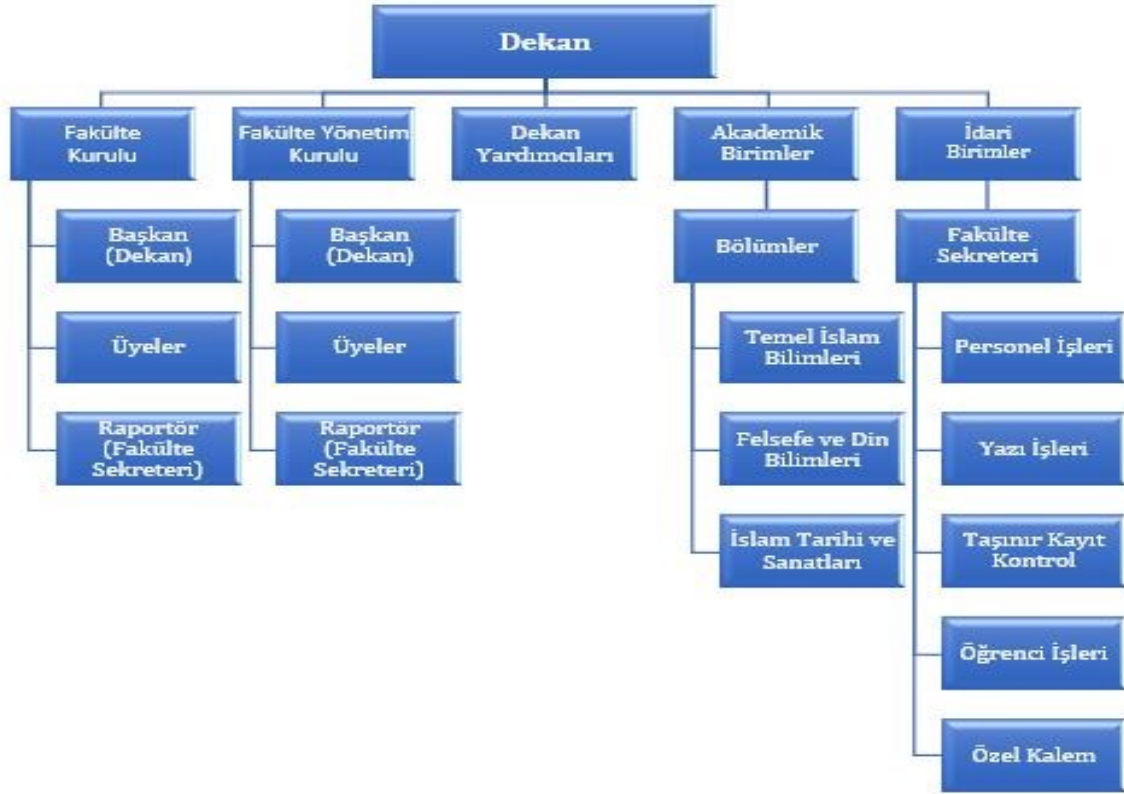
Dekan

Fakülte Kurulu

Başkan (Dekan)

Üyeler

Raportör (Fakülte Sekreteri)

Fakülte Yönetim Kurulu

Başkan (Dekan)

Üyeler

Raportör (Fakülte Sekreteri)

Dekan Yardımcıları

Akademik Birimler

Bölümler

Temel İslam Bilimleri

Felsefe ve Din Bilimleri

İslam Tarihi ve Sanatları

İdari Birimler

Fakülte Sekreteri

Personel İşleri

Yazı İşleri

Taşınır Kayıt Kontrol

Öğrenci İşleri

Özel Kalem